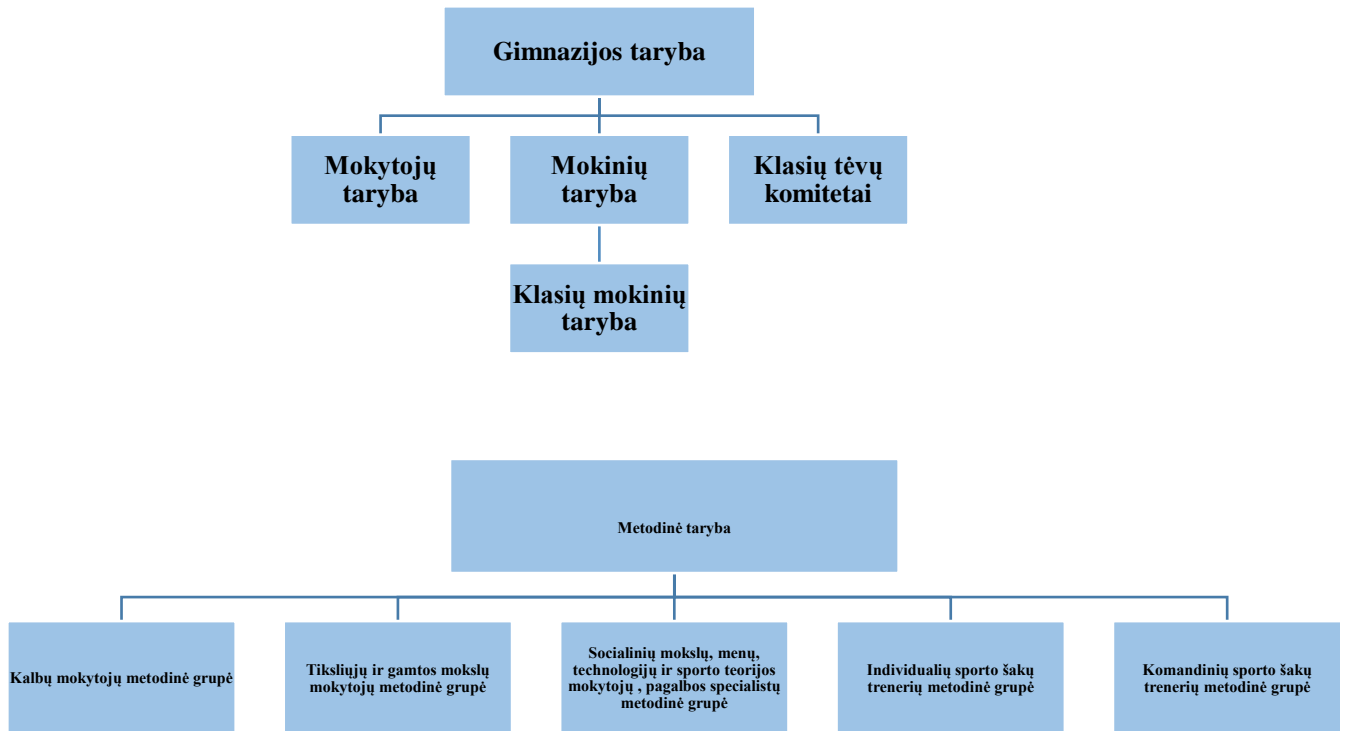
Gimnazijos taryba

Mokytojų taryba

Mokinių taryba

Klasių tėvų komitetai

Klasių mokinių taryba

Metodinė taryba

Kalbų mokytojų metodinė grupė

Tiksliųjų ir gamtos mokslų mokytojų metodinė grupė

Socialinių mokslų, menų, technologijų ir sporto teorijos mokytojų , pagalbos specialistų metodinė grupė

Individualių sporto šakų trenerių metodinė grupė

Komandinių sporto šakų trenerių metodinė grupė